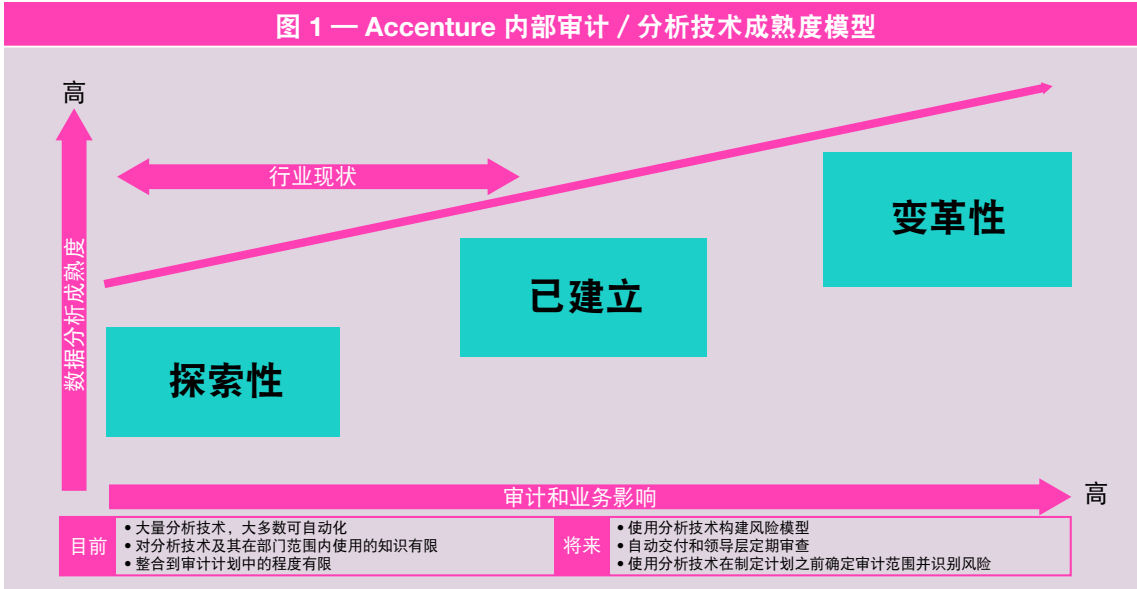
图 1 — Accenture 内部审计 / 分析技术成熟度模型

高

数据分析成熟度

行业现状

变革性

已建立

探索性

审计和业务影响

高

| 目前 | • 大量分析技术，大多数可自动化<br>• 对分析技术及其在部门范围内使用的知识有限<br>• 整合到审计计划中的程度有限 | 将来 | • 使用分析技术构建风险模型<br>• 自动交付和领导层定期审查<br>• 使用分析技术在制定计划之前确定审计范围并识别风险 |
|---|---|---|---|